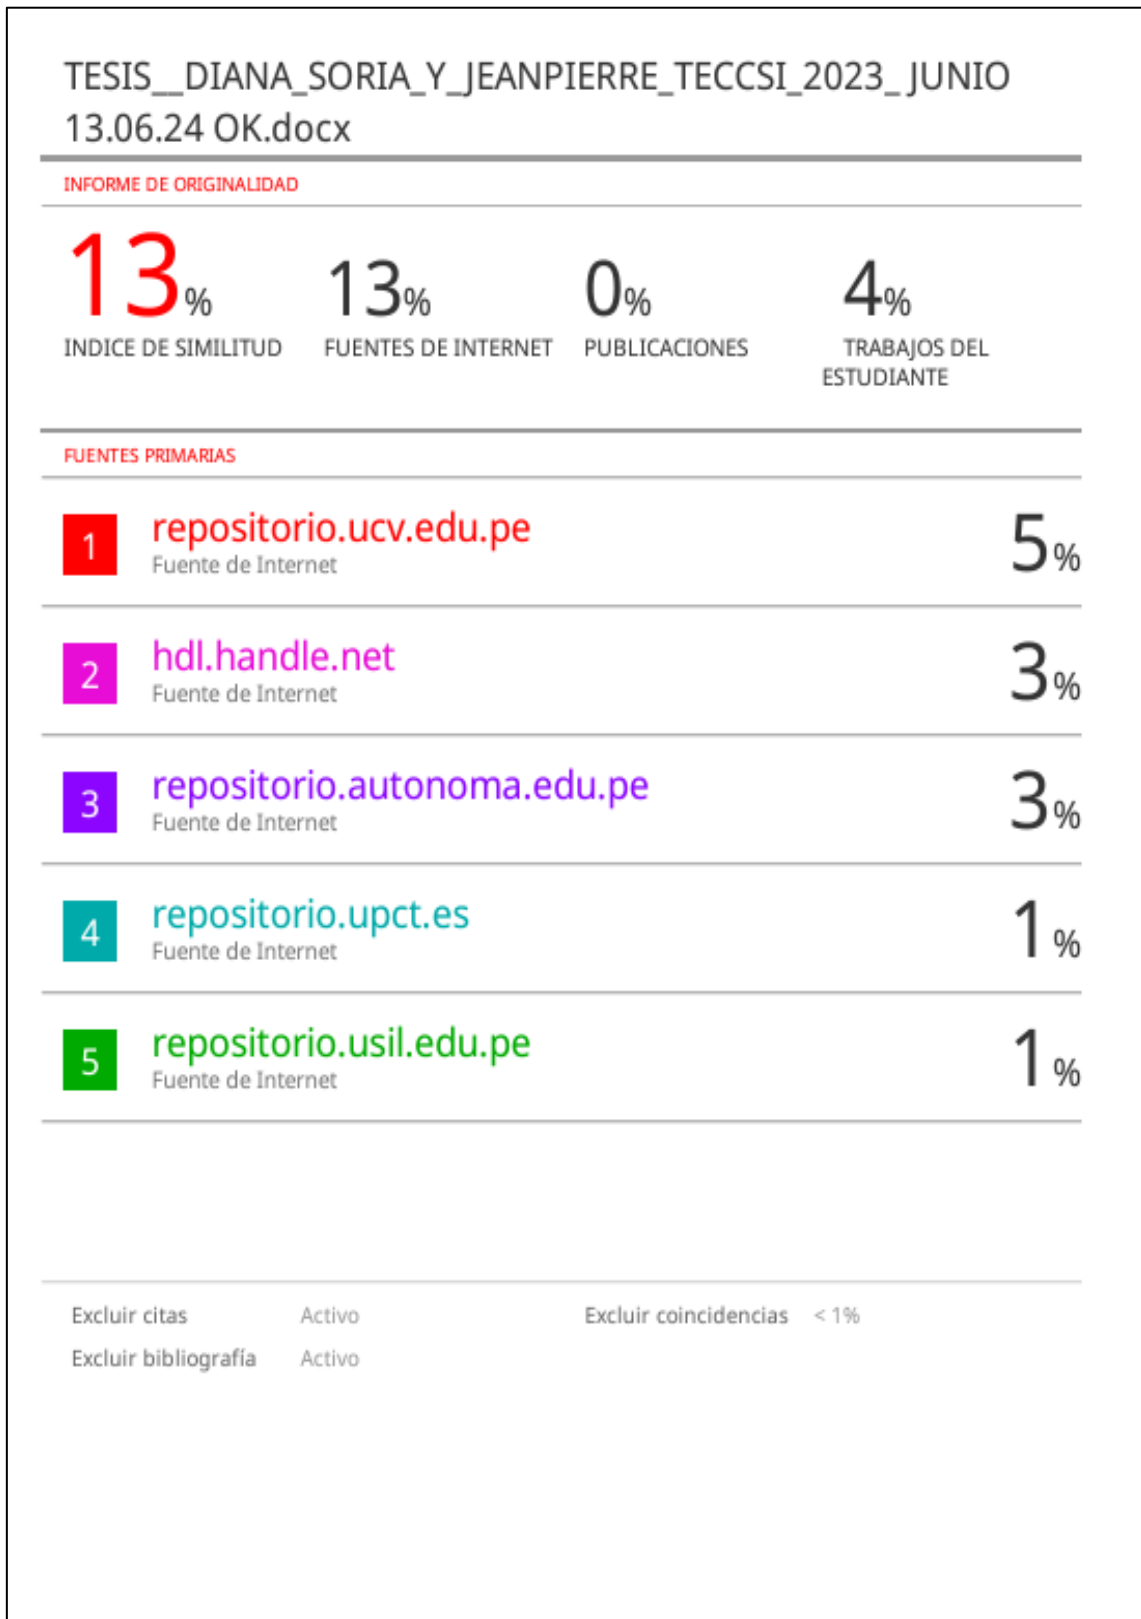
TESIS__DIANA_SORIA_Y_JEANPIERRE_TECCSI_2023_ JUNIO 13.06.24 OK.docx

INFORME DE ORIGINALIDAD

13% INDICE DE SIMILITUD

13% FUENTES DE INTERNET

0% PUBLICACIONES

4% TRABAJOS DEL ESTUDIANTE

FUENTES PRIMARIAS

| | | |
|---|---|---|
| 1 | repositorio.ucv.edu.pe Fuente de Internet | 5% |
| 2 | hdl.handle.net Fuente de Internet | 3% |
| 3 | repositorio.autonoma.edu.pe Fuente de Internet | 3% |
| 4 | repositorio.upct.es Fuente de Internet | 1% |
| 5 | repositorio.usil.edu.pe Fuente de Internet | 1% |

Excluir citas Activo

Excluir bibliografía Activo

Excluir coincidencias < 1%